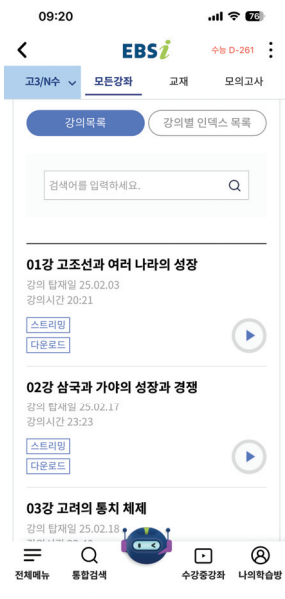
09:20
76

EBSi
수능 D-261

고3/N수
모든강좌
교재
모의고사

강의목록
강의별 인덱스 목록

검색어를 입력하세요.

01강 고조선과 여러 나라의 성장
강의 탑재일 25.02.03
강의시간 20:21
스트리밍
다운로드

02강 삼국과 가야의 성장과 경쟁
강의 탑재일 25.02.17
강의시간 23:23
스트리밍
다운로드

03강 고려의 통치 체제
강의 탑재일 25.02.18
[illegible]

전체메뉴
통합검색
수강중강좌
나의학습방